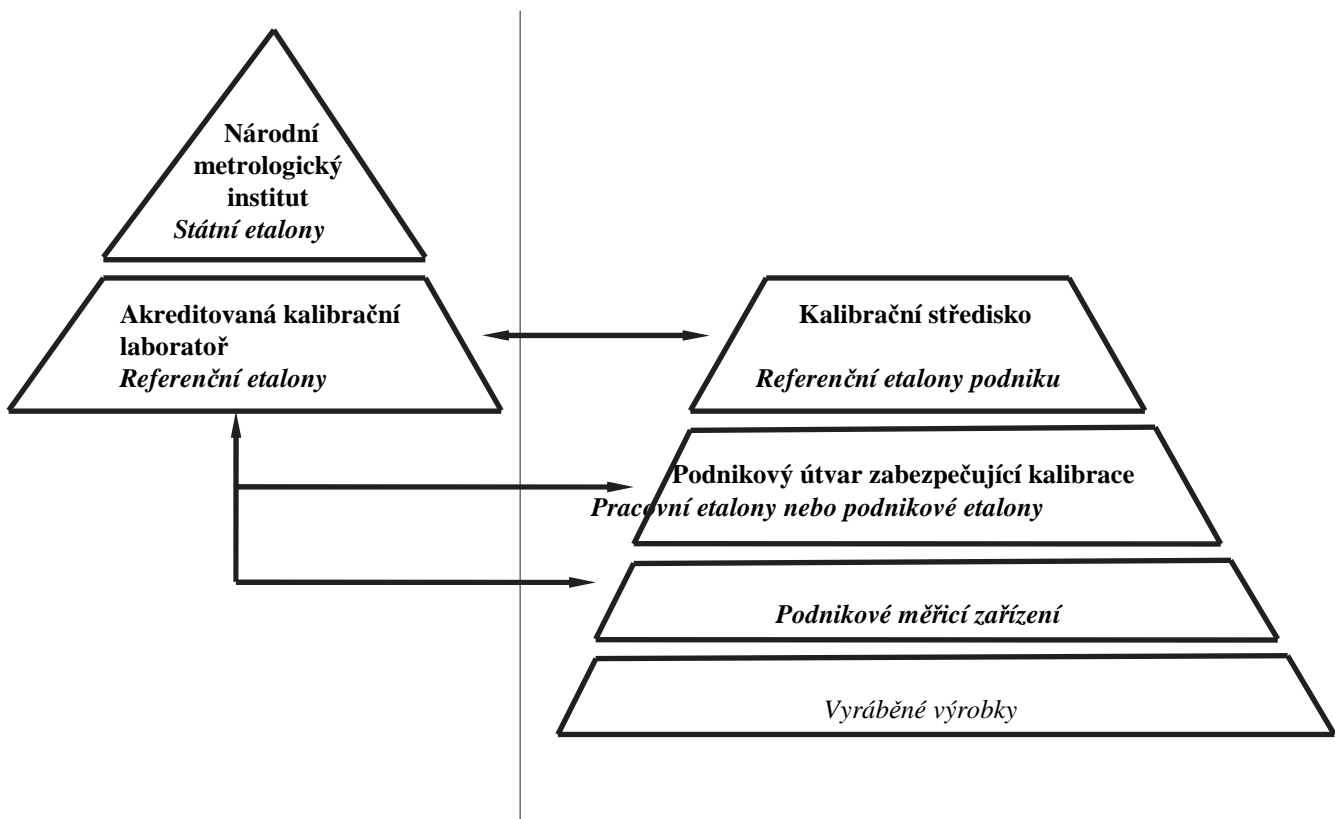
Národní metrologický institut
Státní etalony

Akreditovaná kalibrační laboratoř
Referenční etalony

Kalibrační středisko

Referenční etalony podniku

Podnikový útvar zabezpečující kalibrace
Pracovní etalony nebo podnikové etalony

Podnikové měřicí zařízení

Vyráběné výrobky